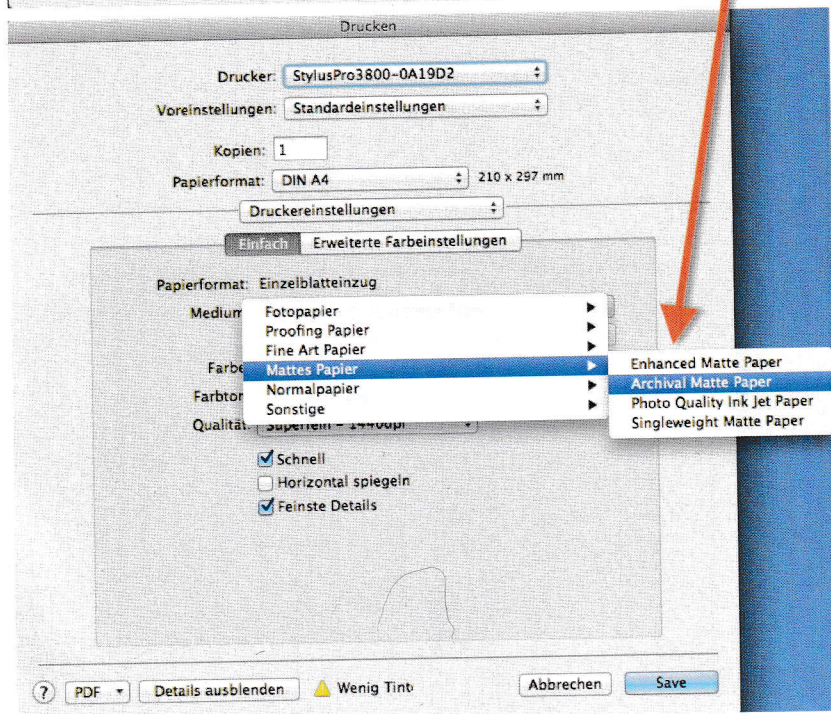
Drucken

Drucker: StylusPro3800-0A19D2

Voreinstellungen: Standardeinstellungen

Kopien: 1

Papierformat: DIN A4 210 x 297 mm

Druckereinstellungen

Einfach Erweiterte Farbeinstellungen

Papierformat: Einzelblatteinzug

Medium

Fotopapier
Proofing Papier
Fine Art Papier
Mattes Papier
Normalpapier
Sonstige

Enhanced Matte Paper
Archival Matte Paper
Photo Quality Ink Jet Paper
Singleweight Matte Paper

Farbe

Farbton

Qualität: Superfein - 1440dpi

Schnell
Horizontal spiegeln
Feinste Details

? PDF Details ausblenden Wenig Tint Abbrechen Save